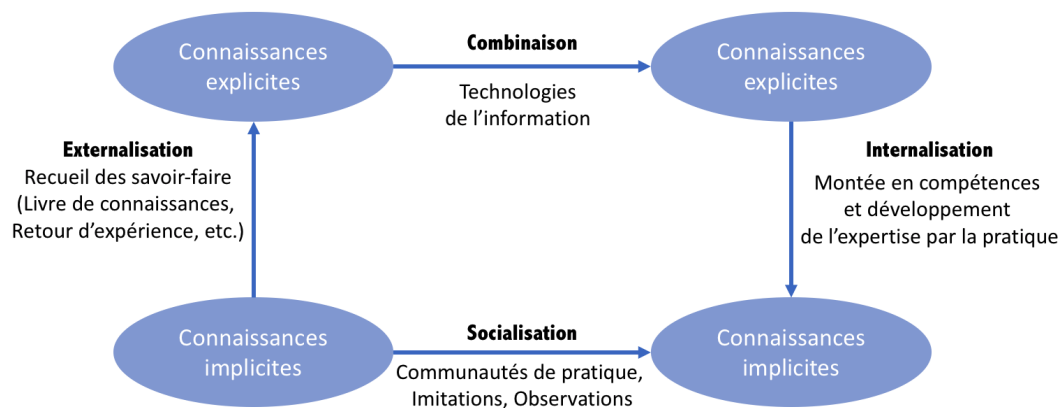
Connaissances explicites

Combinaison

Technologies de l'information

Connaissances explicites

Externalisation

Recueil des savoir-faire (Livre de connaissances, Retour d'expérience, etc.)

Internalisation

Montée en compétences et développement de l'expertise par la pratique

Connaissances implicites

Socialisation

Communautés de pratique, Imitations, Observations

Connaissances implicites